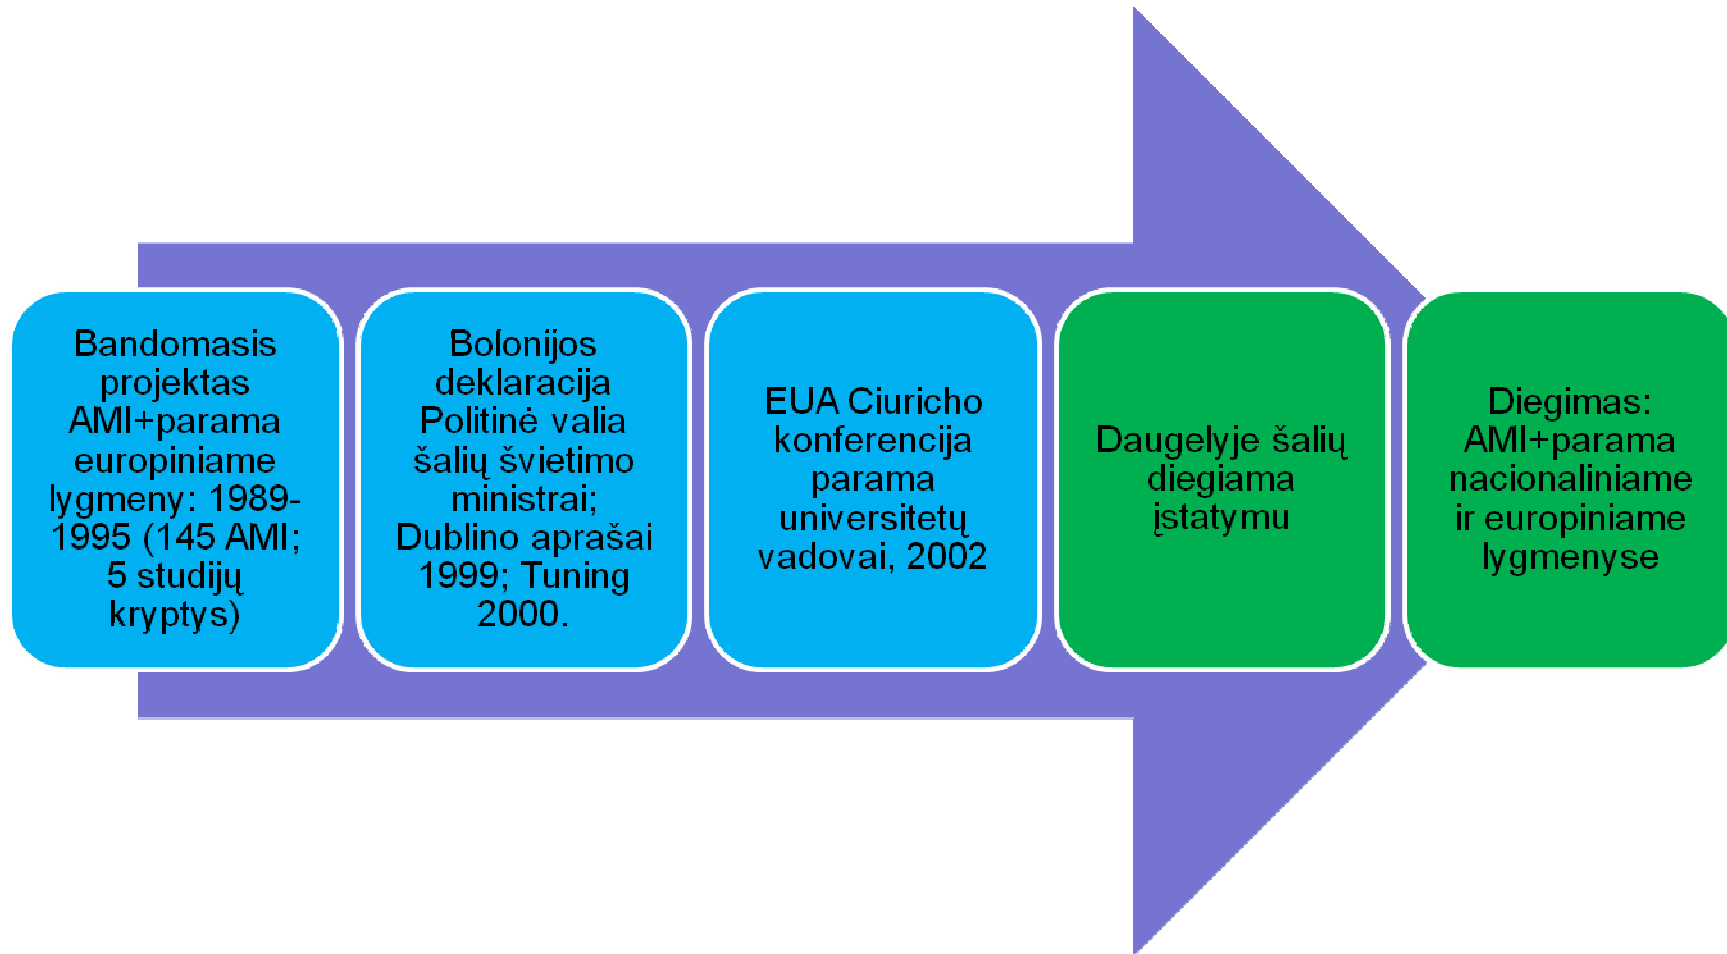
Bandomasis projektas AMI+parama europiniame lygmeny: 1989-1995 (145 AMI; 5 studijų kryptys)

Bolonijos deklaracija Politinė valia šalių švietimo ministrai; Dublino aprašai 1999; Tuning 2000.

EUA Ciuricho konferencija parama universitetų vadovai, 2002

Daugelyje šalių diegiama įstatymu

Diegimas: AMI+parama nacionaliniame ir europiniame lygmenyse